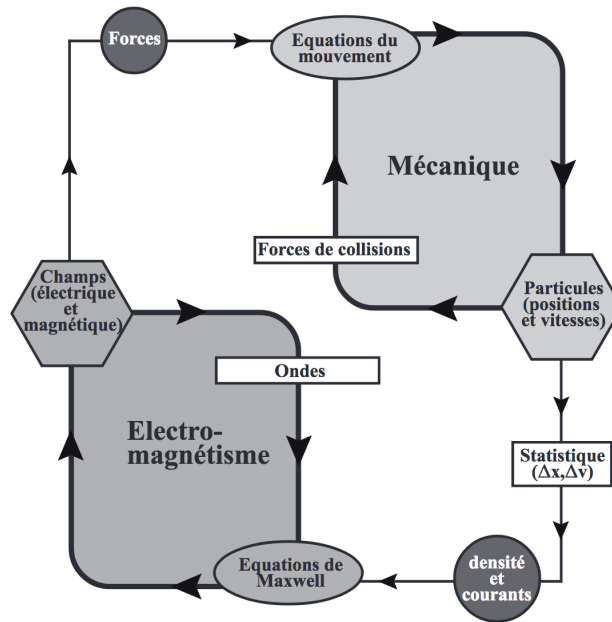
Forces

Equations du mouvement

Mécanique

Forces de collisions

Champs (électrique et magnétique)

Particules (positions et vitesses)

Ondes

Electro-magnétisme

Statistique ($\Delta x, \Delta v$)

Equations de Maxwell

densité et courants